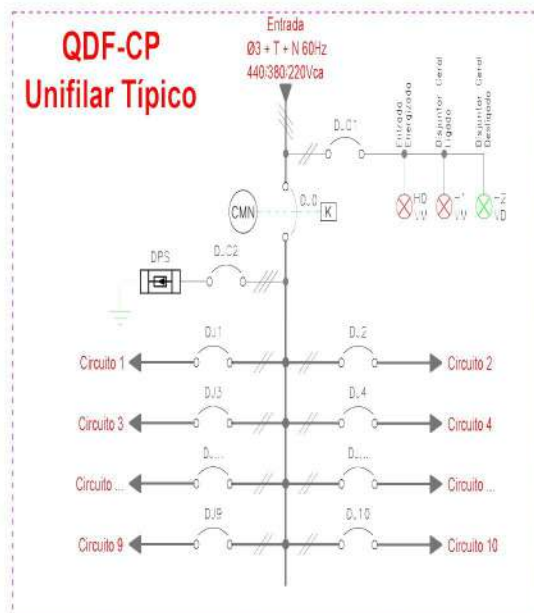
QDF-CP
Unifilar Típico

Entrada
Ø3 + T + N 60Hz
440/380/220Vca

DJC1

Entrada Energizada

Disjuntor Geral Ligado

Disjuntor Geral Desligado

CMN

DJ0

K

HD
VM

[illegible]
VM

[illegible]
VD

DPS

DJC2

DJ1

DJ2

Circuito 1

Circuito 2

DJ3

DJ4

Circuito 3

Circuito 4

DJ...

DJ...

Circuito ...

Circuito ...

DJ9

DJ10

Circuito 9

Circuito 10